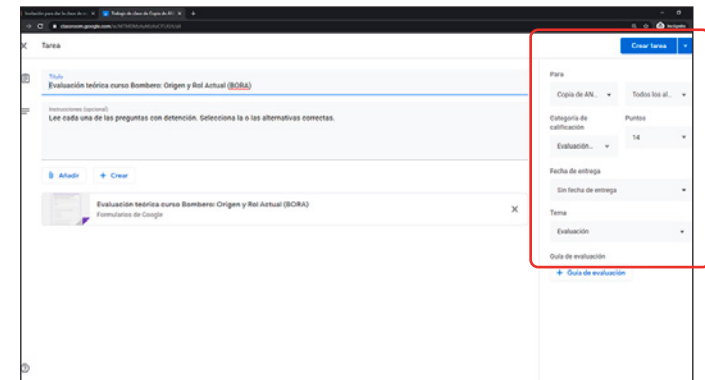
Invitación para dar la clase de ... | Trabajo de clase de Copia de AN... | +

classroom.google.com/u/...

Incógnito

Tarea

Crear tarea

Título
Evaluación teórica curso Bombero: Origen y Rol Actual (BORA)

Instrucciones (opcional)
Lee cada una de las preguntas con detención. Selecciona la o las alternativas correctas.

Añadir
+ Crear

Evaluación teórica curso Bombero: Origen y Rol Actual (BORA)
Formularios de Google

Para
Copia de AN...
Todos los al...

Categoría de calificación
Evaluación...

Puntos
14

Fecha de entrega
Sin fecha de entrega

Tema
Evaluación

Guía de evaluación
+ Guía de evaluación